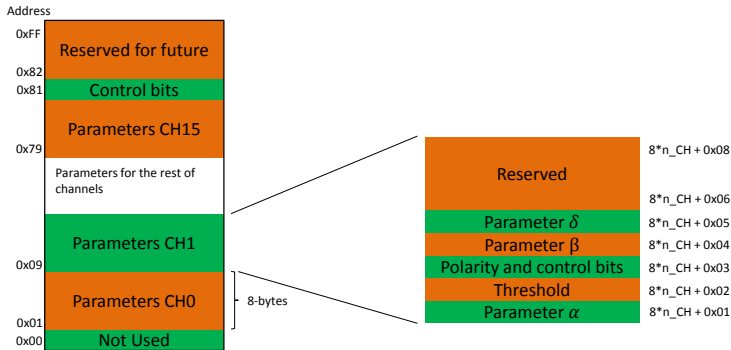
Address

0xFF
Reserved for future
0x82
0x81
Control bits
Parameters CH15
0x79
Parameters for the rest of channels
Parameters CH1
0x09
Parameters CH0
8-bytes
0x01
0x00
Not Used

Reserved
8*n_CH + 0x08
8*n_CH + 0x06
Parameter $\delta$
8*n_CH + 0x05
Parameter β
8*n_CH + 0x04
Polarity and control bits
8*n_CH + 0x03
Threshold
8*n_CH + 0x02
Parameter $\alpha$
8*n_CH + 0x01